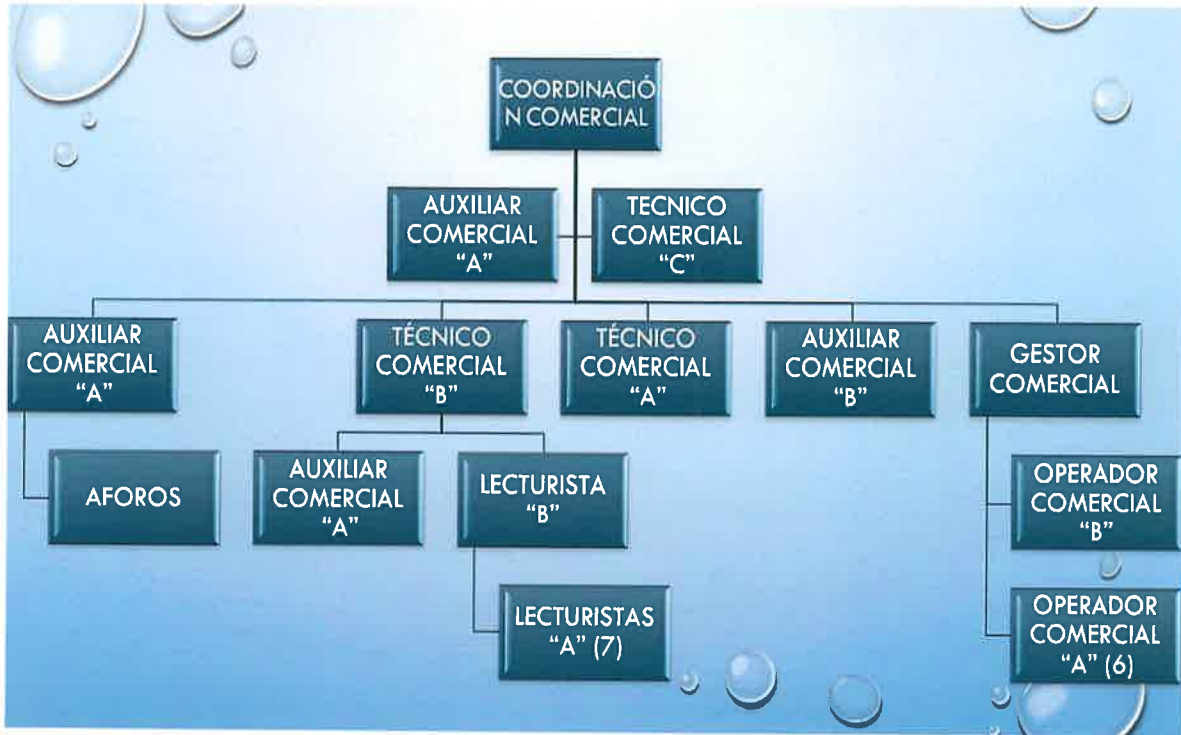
COORDINACIÓN COMERCIAL

AUXILIAR COMERCIAL "A"

TECNICO COMERCIAL "C"

AUXILIAR COMERCIAL "A"

TÉCNICO COMERCIAL "B"

TÉCNICO COMERCIAL "A"

AUXILIAR COMERCIAL "B"

GESTOR COMERCIAL

AFOROS

AUXILIAR COMERCIAL "A"

LECTURISTA "B"

OPERADOR COMERCIAL "B"

LECTURISTAS "A" (7)

OPERADOR COMERCIAL "A" (6)